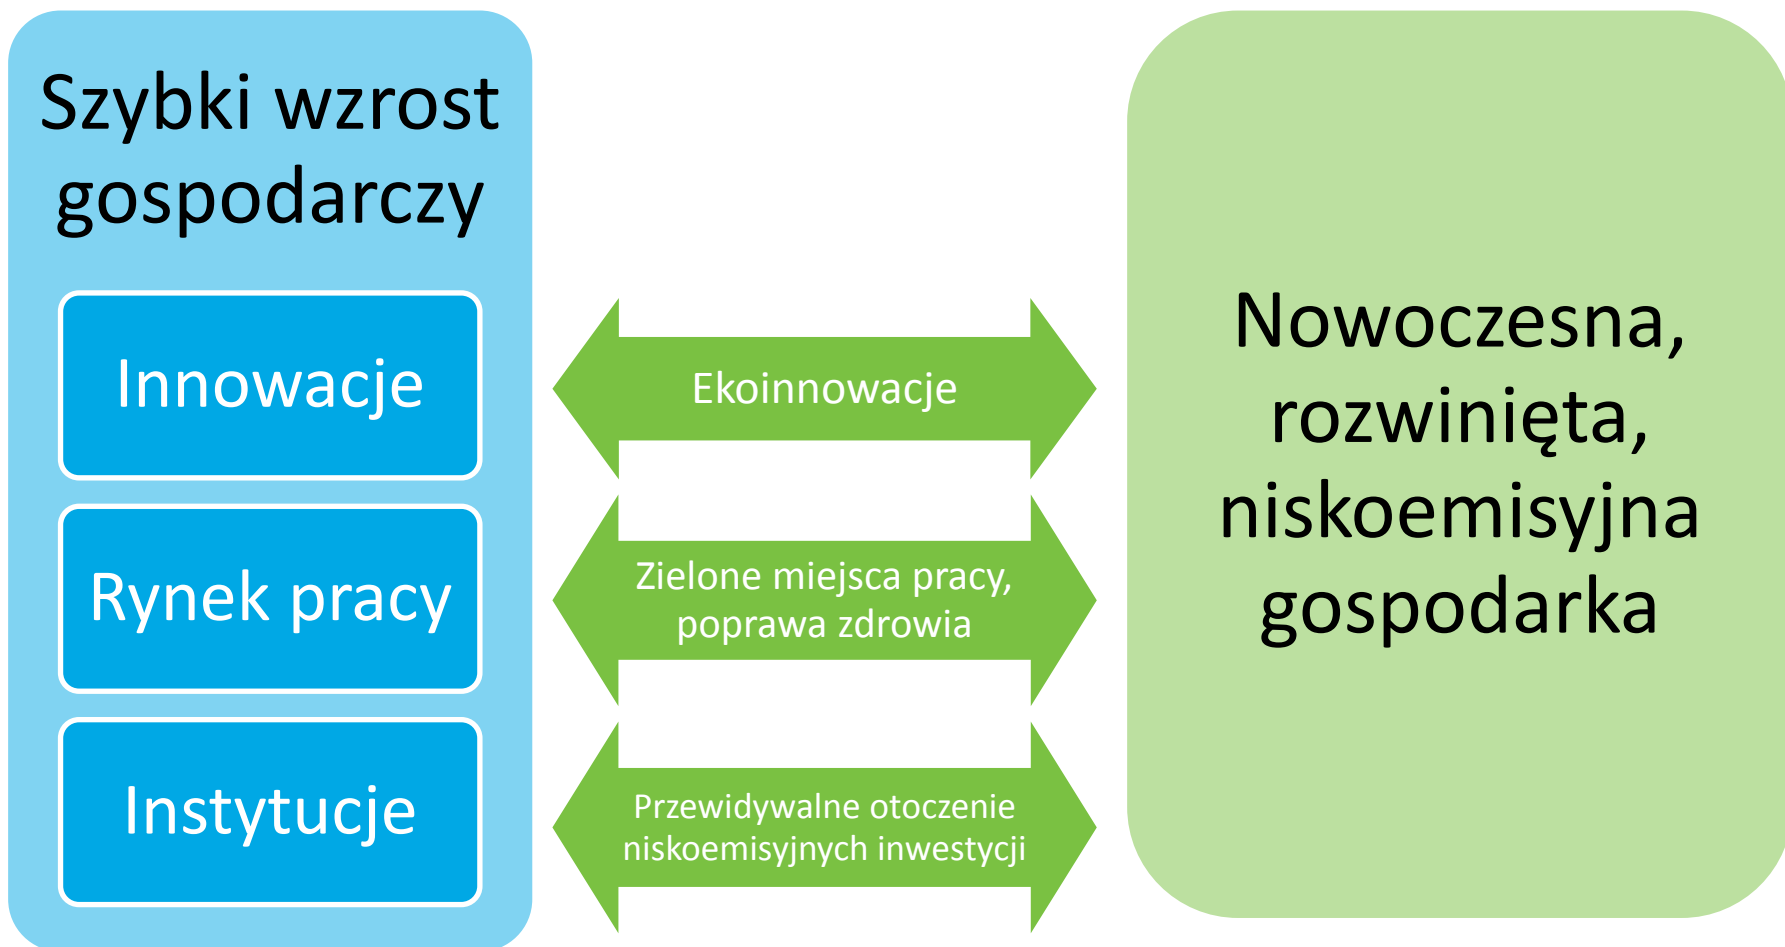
Szybki wzrost gospodarczy

Innowacje

Rynek pracy

Instytucje

Ekoinnowacje

Zielone miejsca pracy, poprawa zdrowia

Przewidywalne otoczenie niskoemisyjnych inwestycji

Nowoczesna, rozwinięta, niskoemisyjna gospodarka